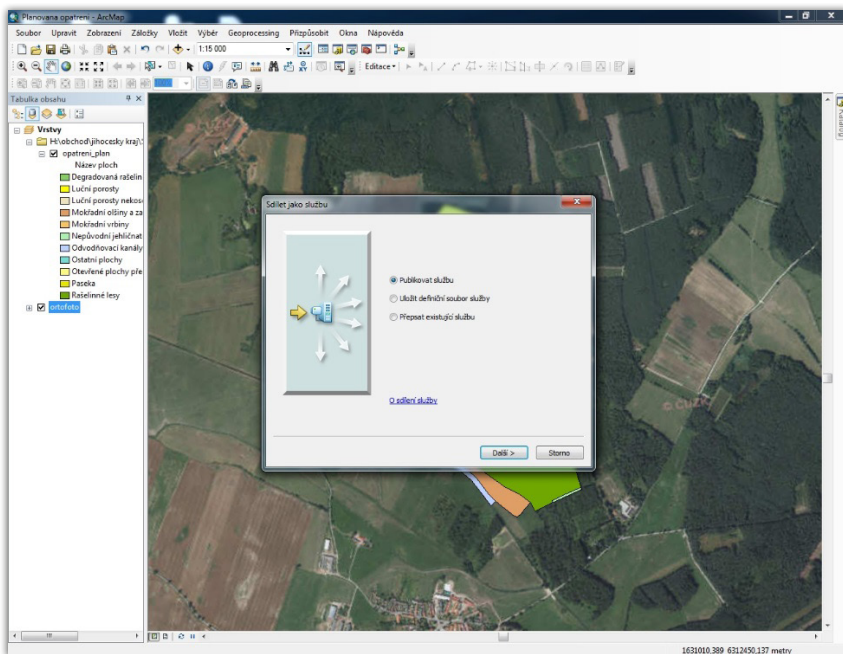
Planovana opatreni - ArcMap

Soubor Upravit Zobrazení Záložky Vložit Výběr Geoprocessing Přizpůsobit Okna Nápověda

1:15 000

Editace

Tabulka obsahu

Vrstvy
H:\obchod\jihocesky kraj\
opatreni_plan
Název ploch
Degradovaná rašelin
Luční porosty
Luční porosty nekos
Mokřadní olšiny a za
Mokřadní vrbiny
Nepůvodní jehličnat
Odvodňovací kanály
Ostatní plochy
Otevřené plochy pře
Paseka
Rašelinné lesy
ortofoto

Sdílet jako službu

Publikovat službu
Uložit definiční soubor služby
Přepsat existující službu

O sdílení služby

Další >
Storno

© CUZK

1631010,389 6312450,137 metry